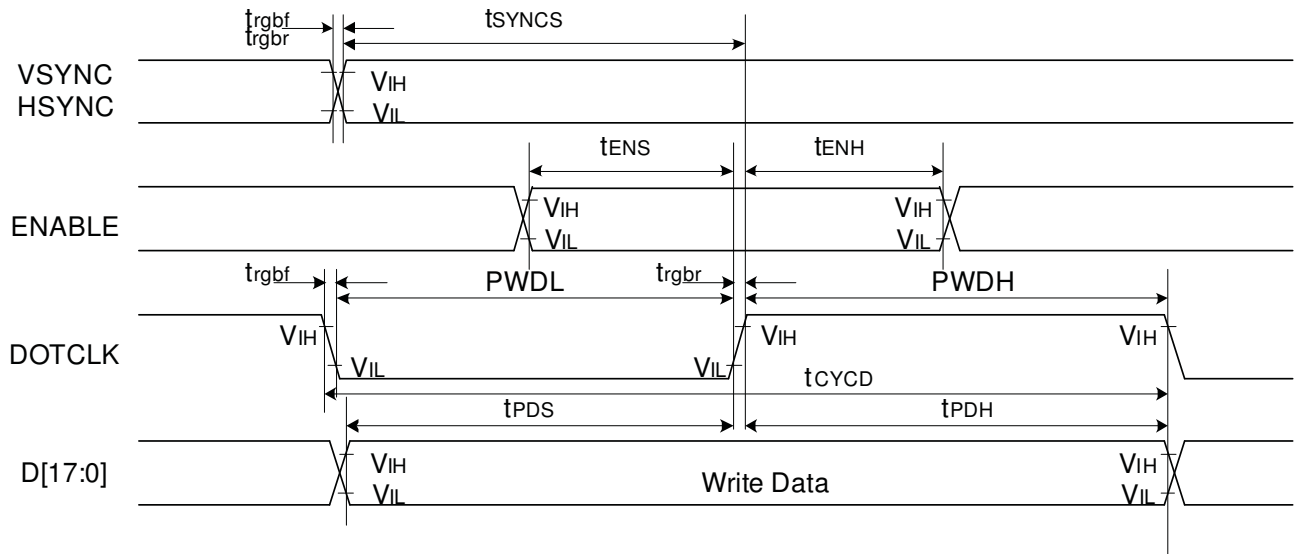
$t_{rgbf}$
$t_{rgbr}$
$t_{SYNCS}$

VSYNC
HSYNC
$V_{IH}$
$V_{IL}$

$t_{ENS}$
$t_{ENH}$

ENABLE
$V_{IH}$
$V_{IL}$
$V_{IH}$
$V_{IL}$

$t_{rgbf}$
PWDL
$t_{rgbr}$
PWDH

DOTCLK
$V_{IH}$
$V_{IL}$
$V_{IL}$
$V_{IH}$
$V_{IH}$
$t_{CYCD}$
$t_{PDS}$
$t_{PDH}$

D[17:0]
$V_{IH}$
$V_{IL}$
Write Data
$V_{IH}$
$V_{IL}$